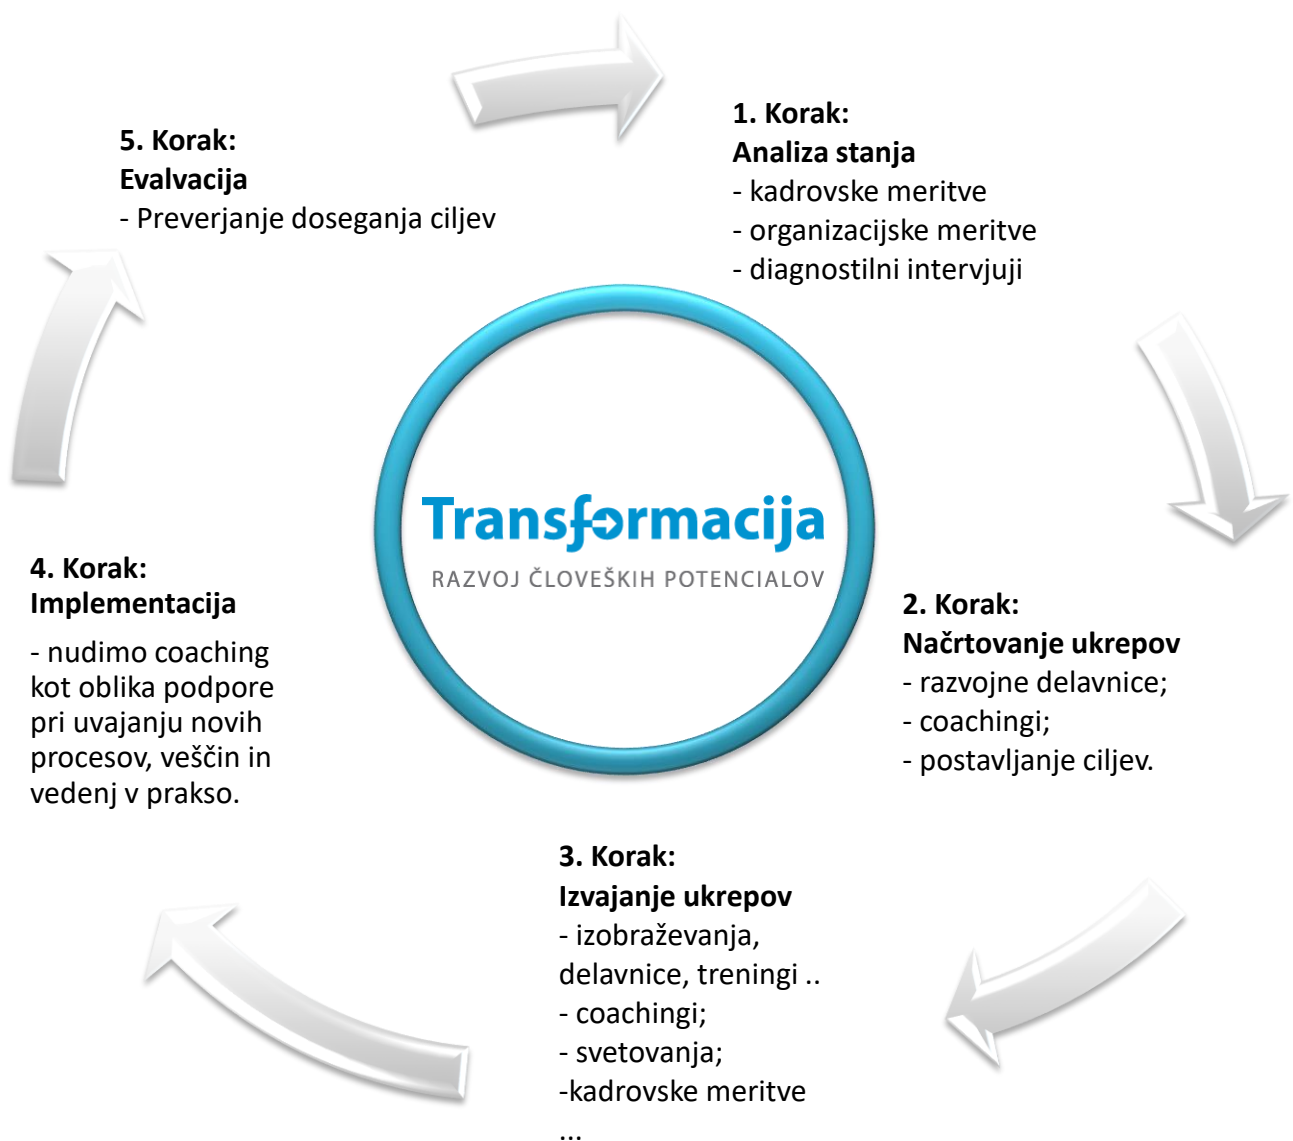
1. Korak:
Analiza stanja
- kadrovske meritve
- organizacijske meritve
- diagnostilni intervjuji

Transformacija
RAZVOJ ČLOVEŠKIH POTENCIALOV

2. Korak:
Načrtovanje ukrepov
- razvojne delavnice;
- coachingi;
- postavljanje ciljev.

3. Korak:
Izvajanje ukrepov
- izobraževanja, delavnice, treningi ..
- coachingi;
- svetovanja;
-kadrovske meritve
...

4. Korak:
Implementacija

- nudimo coaching kot oblika podpore pri uvajanju novih procesov, veščin in vedenj v prakso.

5. Korak:
Evalvacija
- Preverjanje doseganja ciljev